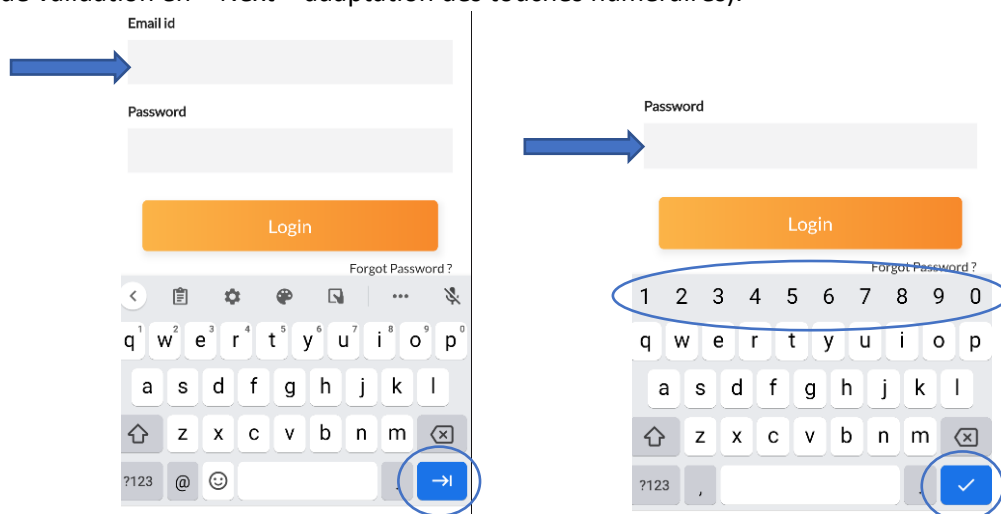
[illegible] validation en "Next" adaptation des touches numéraires).

Email id

Password

Login

Forgot Password ?

q 1 w 2 e 3 r 4 t 5 y 6 u 7 i 8 o 9 p 0
a s d f g h j k l
z x c v b n m
?123 @ ☺ .

Password

Login

Forgot Password ?

1 2 3 4 5 6 7 8 9 0
q w e r t y u i o p
a s d f g h j k l
z x c v b n m
?123 , .